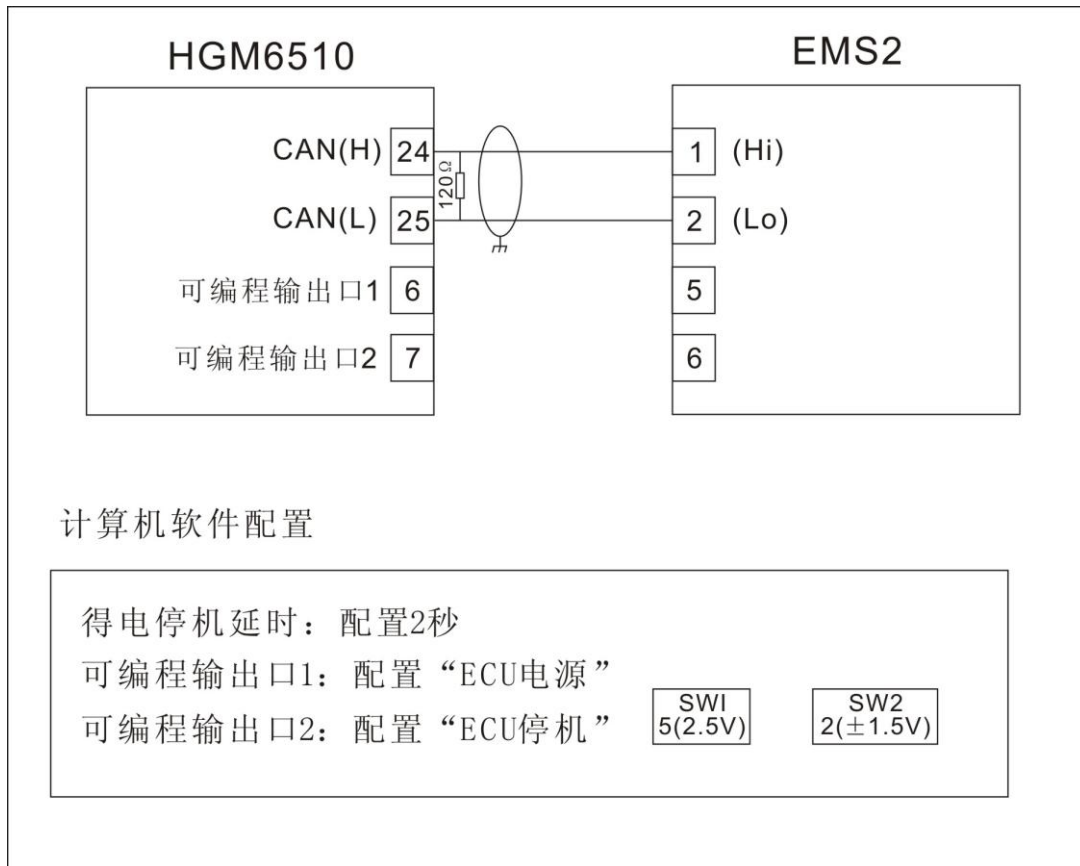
HGM6510

EMS2

CAN(H) 24

CAN(L) 25

120Ω

1 (Hi)

2 (Lo)

可编程输出口1 6

可编程输出口2 7

5

6

计算机软件配置

得电停机延时：配置2秒
可编程输出口1：配置“ECU电源”
可编程输出口2：配置“ECU停机”

SWI
5(2.5V)

SW2
2($\pm$1.5V)